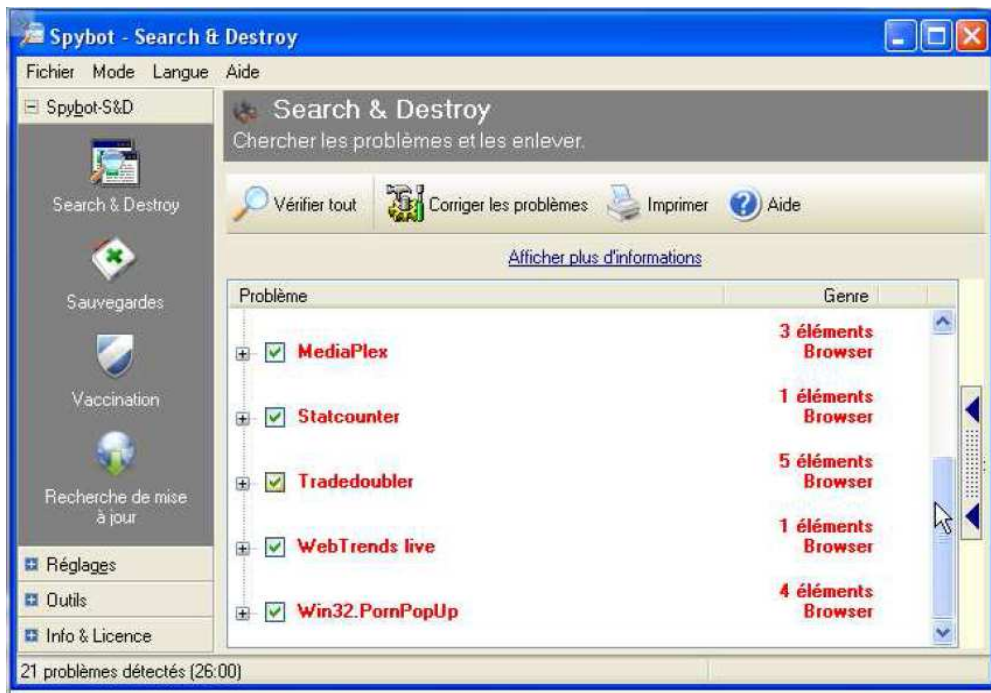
Spybot - Search & Destroy

Fichier Mode Langue Aide

Spybot-S&D

Search & Destroy

Sauvegardes

Vaccination

Recherche de mise à jour

Réglages

Outils

Info & Licence

Search & Destroy
Chercher les problèmes et les enlever.

Vérifier tout | Corriger les problèmes | Imprimer | Aide

Afficher plus d'informations

| Problème | Genre |
|---|---|
| MediaPlex | 3 éléments Browser |
| Statcounter | 1 éléments Browser |
| Tradedoubler | 5 éléments Browser |
| WebTrends live | 1 éléments Browser |
| Win32.PornPopUp | 4 éléments Browser |

21 problèmes détectés (26:00)